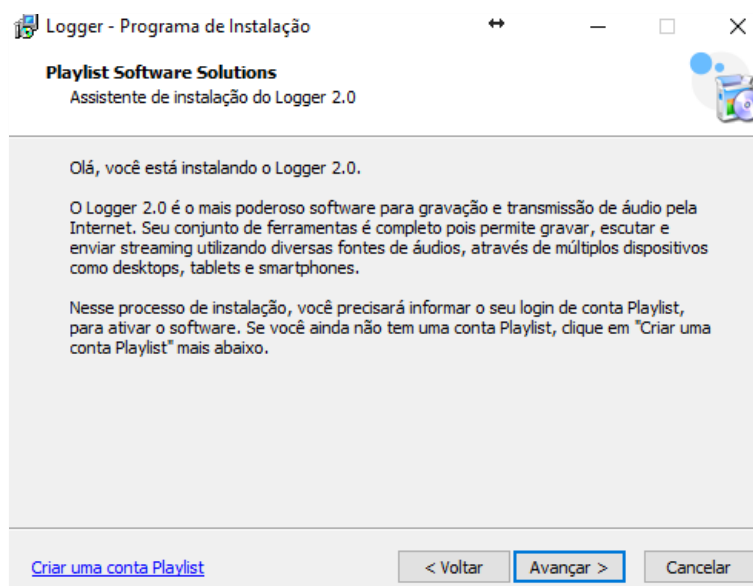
Logger - Programa de Instalação

Playlist Software Solutions
Assistente de instalação do Logger 2.0

Olá, você está instalando o Logger 2.0.

O Logger 2.0 é o mais poderoso software para gravação e transmissão de áudio pela Internet. Seu conjunto de ferramentas é completo pois permite gravar, escutar e enviar streaming utilizando diversas fontes de áudios, através de múltiplos dispositivos como desktops, tablets e smartphones.

Nesse processo de instalação, você precisará informar o seu login de conta Playlist, para ativar o software. Se você ainda não tem uma conta Playlist, clique em "Criar uma conta Playlist" mais abaixo.

Criar uma conta Playlist

< Voltar

Avançar >

Cancelar